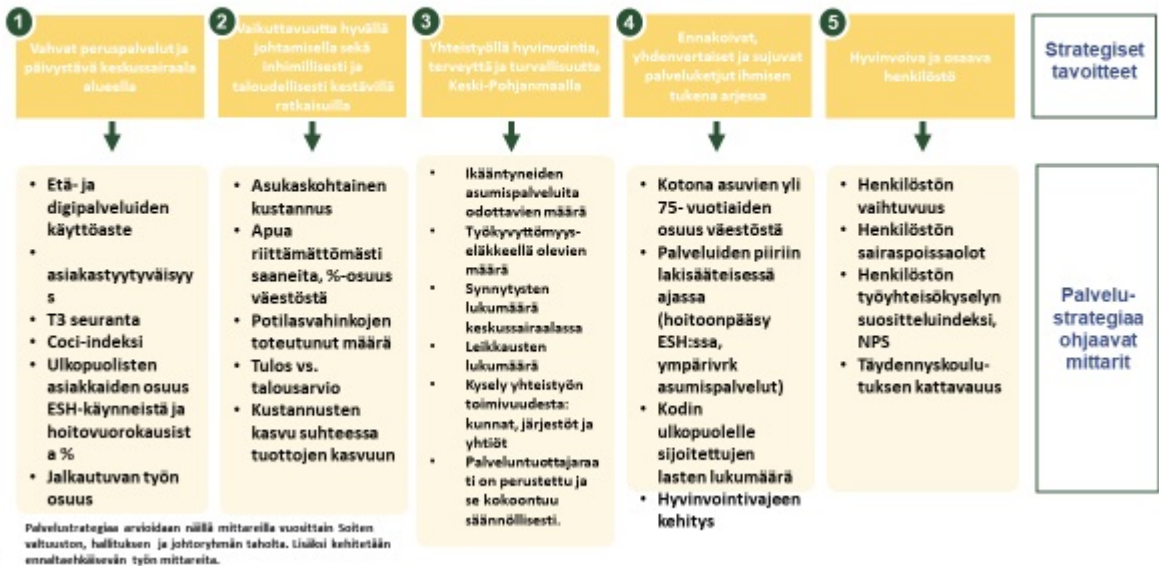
1
Vahvat peruspalvelut ja päivystävä keskussairaala alueella

2
Vaikuttavuutta hyvällä johtamisella sekä inhimillisesti ja taloudellisesti kestävillä ratkaisuilla

3
Yhteistyöllä hyvinvointia, terveyttä ja turvallisuutta Keski-Pohjanmaalle

4
Ennakoivat, yhdenvertaiset ja sujuvat palveluketjut ihmisen tukena arjessa

5
Hyvinvoiva ja osaava henkilöstö

Strategiset tavoitteet

• Etä- ja digipalveluiden käyttöaste
• asiakastyytyväisyys
• T3 seuranta
• Coci-indeksi
• Ulkopuolisten asiakkaiden osuus ESH-käynneistä ja hoitovuorokausista %
• Jalkautuvan työn osuus

• Asukaskohtainen kustannus
• Apua riittämättömästi saaneita, %-osuus väestöstä
• Potilasvahinkojen toteutunut määrä
• Tulos vs. talousarvio
• Kustannusten kasvu suhteessa tuottojen kasvuun

• Ikääntyneiden asumispalveluita odottavien määrä
• Työkyvyttömyyseläkkeellä olevien määrä
• Synnytysten lukumäärä keskussairaalassa
• Leikkausten lukumäärä
• Kysely yhteistyön toimivuudesta: kunnat, järjestöt ja yhtiöt
• Palveluntuottajaraati on perustettu ja se kokoontuu säännöllisesti.

• Kotona asuvien yli 75- vuotiaiden osuus väestöstä
• Palveluiden piiriin lakisääteisessä ajassa (hoitoonpääsy ESH:ssa, ympärivrk asumispalvelut)
• Kodin ulkopuolelle sijoitettujen lasten lukumäärä
• Hyvinvointivajeen kehitys

• Henkilöstön vaihtuvuus
• Henkilöstön sairaspoissaolot
• Henkilöstön työyhteisökyselyn suositteluindeksi, NPS
• Täydennyskoulutuksen kattavuus

Palvelu-strategiaa ohjaavat mittarit

Palvelustrategiaa arvioidaan näillä mittareilla vuosittain Soiten valtuuston, hallituksen ja johtoryhmän taholta. Lisäksi kehitetään ennaltaehkäisevän työn mittareita.